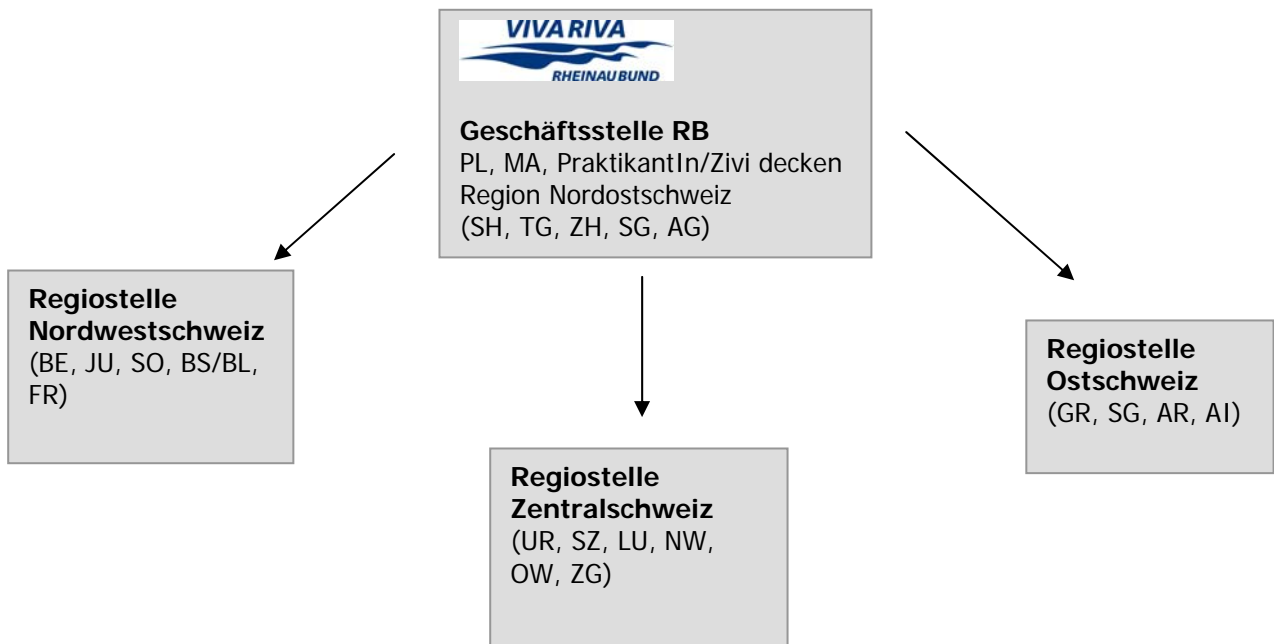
VIVA RIVA
RHEINAUBUND

**Geschäftsstelle RB**
PL, MA, PraktikantIn/Zivi decken Region Nordostschweiz (SH, TG, ZH, SG, AG)

**Regiostelle Nordwestschweiz**
(BE, JU, SO, BS/BL, FR)

**Regiostelle Zentralschweiz**
(UR, SZ, LU, NW, OW, ZG)

**Regiostelle Ostschweiz**
(GR, SG, AR, AI)